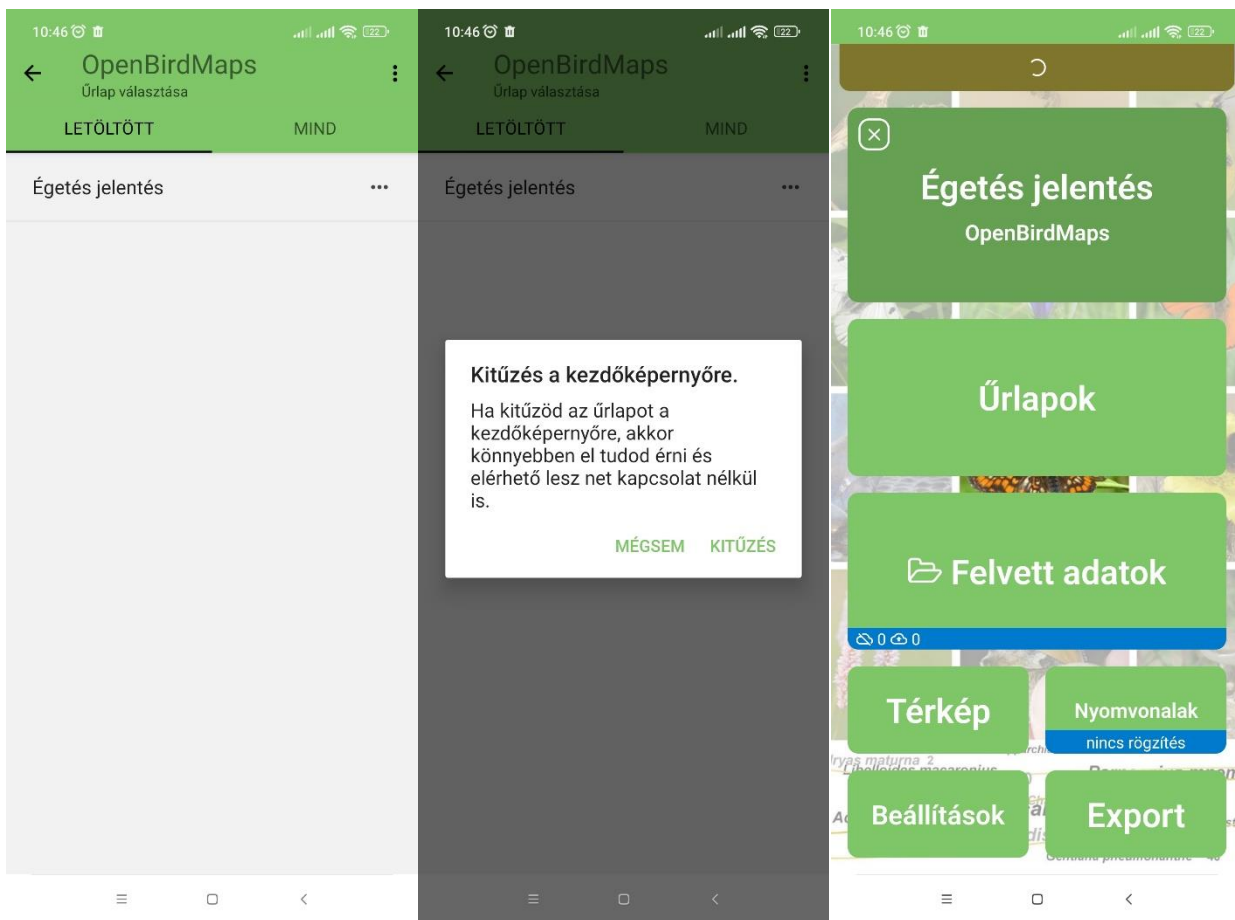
10:46

OpenBirdMaps
Űrlap választása

LETÖLTÖTT MIND

Égetés jelentés ···

10:46

OpenBirdMaps
Űrlap választása

LETÖLTÖTT MIND

Égetés jelentés ···

Kitűzés a kezdőképernyőre.

Ha kitűzöd az űrlapot a kezdőképernyőre, akkor könnyebben el tudod érni és elérhető lesz net kapcsolat nélkül is.

MÉGSEM KITŰZÉS

10:46

Égetés jelentés
OpenBirdMaps

Űrlapok

Felvett adatok

0 0

Térkép

Nyomvonalak
nincs rögzítés

Beállítások

Export